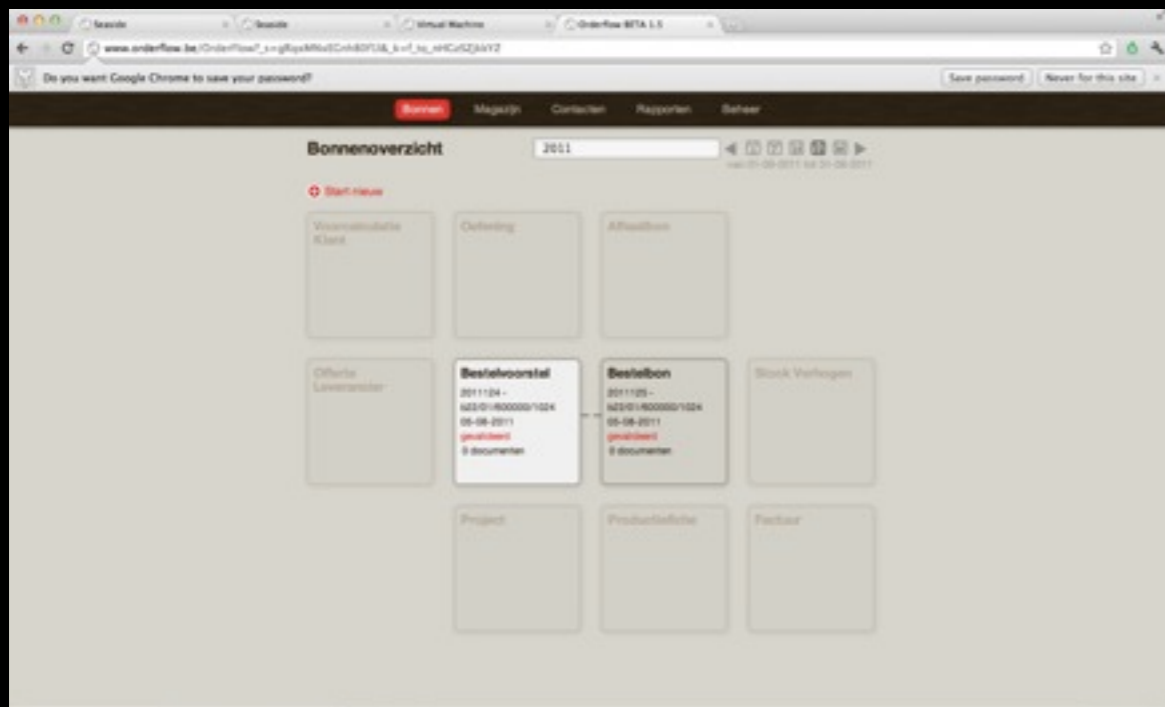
Seaside
Seaside
Virtual Machine
Orderflow BETA 1.5

www.orderflow.be/Orderflow?_s=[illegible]

Do you want Google Chrome to save your password?
Save password
Never for this site

Bonnen
Magazijn
Contacten
Rapporten
Beheer

Bonnenoverzicht
2011
van 01-08-2011 tot 31-08-2011

Start nieuw

Voorcalculatie Klant
Oefening
Afhaalbon

Offerte Leverancier

Bestelvoorstel
2011124 - b22/01/600000/1024
05-08-2011
gevalideerd
0 documenten

Bestelbon
2011125 - b22/01/600000/1024
05-08-2011
gevalideerd
0 documenten

Stock Verhogen

Project
Productiefiche
Factuur